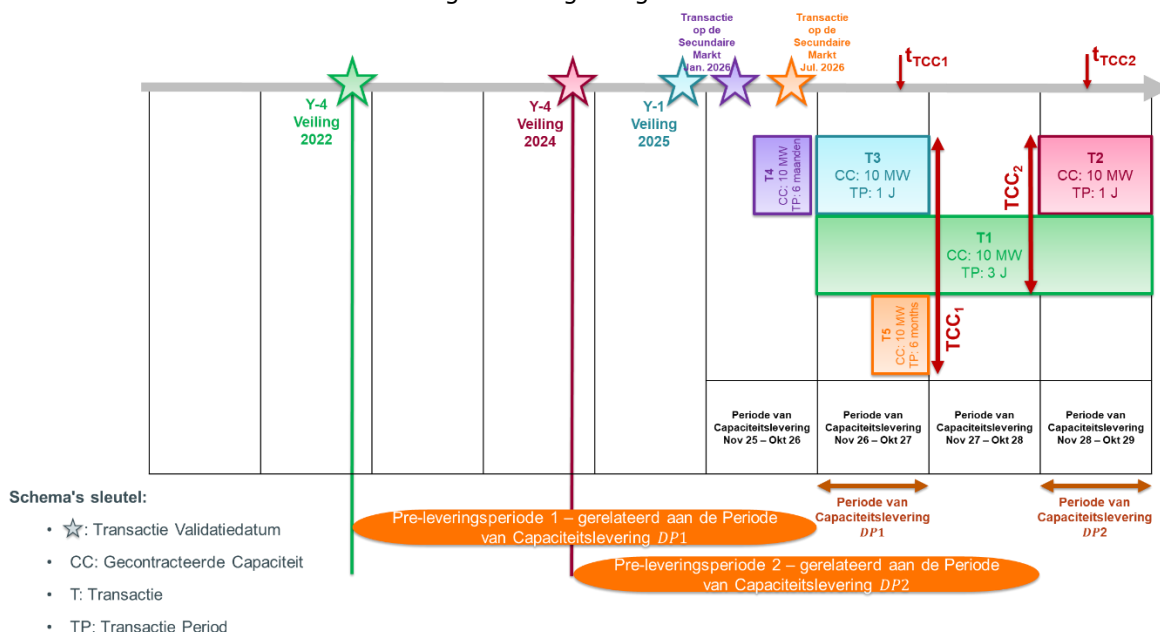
Transactie op de Secundaire Markt Jan. 2026

Transactie op de Secundaire Markt Jul. 2026

$t_{TCC1}$

$t_{TCC2}$

Y-4 Veiling 2022

Y-4 Veiling 2024

Y-1 Veiling 2025

T4 CC: 10 MW TP: 6 maanden

T3 CC: 10 MW TP: 1 J

T2 CC: 10 MW TP: 1 J

$TCC_2$

T1 CC: 10 MW TP: 3 J

T5 CC: 10 MW TP: 6 months

$TCC_1$

| Periode van Capaciteitslevering Nov 25 – Okt 26 | Periode van Capaciteitslevering Nov 26 – Okt 27 | Periode van Capaciteitslevering Nov 27 – Okt 28 | Periode van Capaciteitslevering Nov 28 – Okt 29 |
|---|---|---|---|

Schema's sleutel:
- ☆: Transactie Validatiedatum
- CC: Gecontracteerde Capaciteit
- T: Transactie
- TP: Transactie Period

Pre-leveringsperiode 1 – gerelateerd aan de Periode van Capaciteitslevering $DP1$

Pre-leveringsperiode 2 – gerelateerd aan de Periode van Capaciteitslevering $DP2$

Periode van Capaciteitslevering $DP1$

Periode van Capaciteitslevering $DP2$